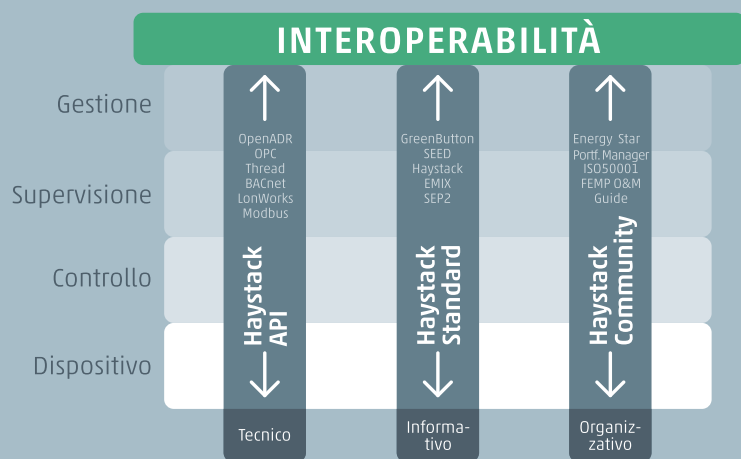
INTEROPERABILITÀ

Gestione

Supervisione

Controllo

Dispositivo

OpenADR
OPC
Thread
BACnet
LonWorks
Modbus

Haystack API

Tecnico

GreenButton
SEED
Haystack
EMIX
SEP2

Haystack Standard

Informativo

Energy Star
Portf. Manager
ISO50001
FEMP O&M
Guide

Haystack Community

Organizzativo